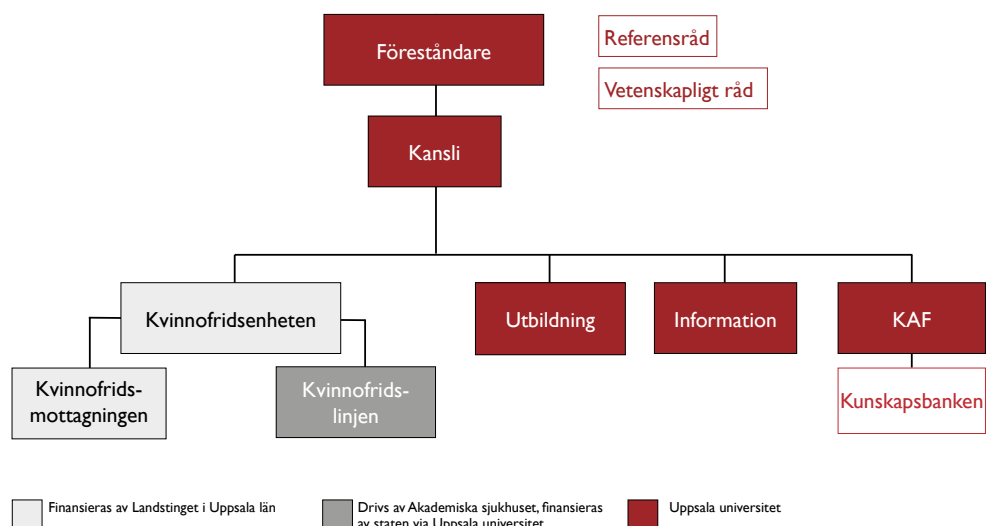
Föreståndare

Referensråd

Vetenskapligt råd

Kansli

Kvinnofridsenheten

Utbildning

Information

KAF

Kvinnofridsmottagningen

Kvinnofridslinjen

Kunskapsbanken

Finansieras av Landstinget i Uppsala län

Drivs av Akademiska sjukhuset, finansieras av staten via Uppsala universitet

Uppsala universitet